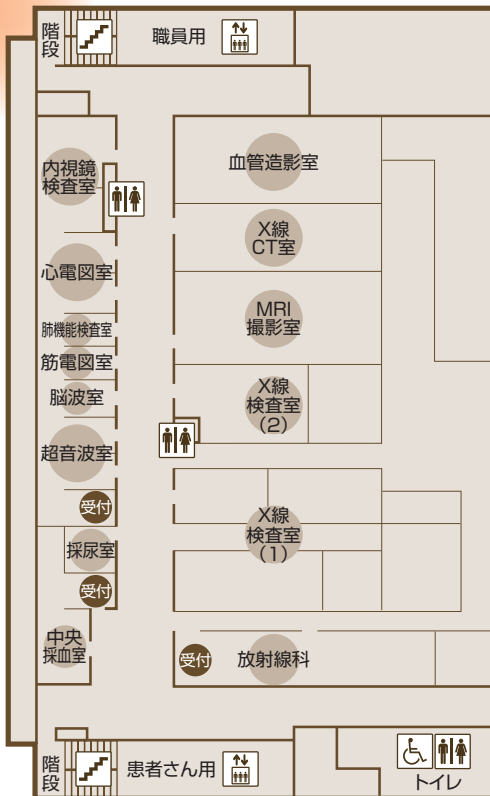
階段

職員用

内視鏡検査室

血管造影室

X線CT室

心電図室

MRI撮影室

肺機能検査室

筋電図室

脳波室

X線検査室(2)

超音波室

受付

X線検査室(1)

採尿室

受付

中央採血室

受付

放射線科

階段

患者さん用

トイレ